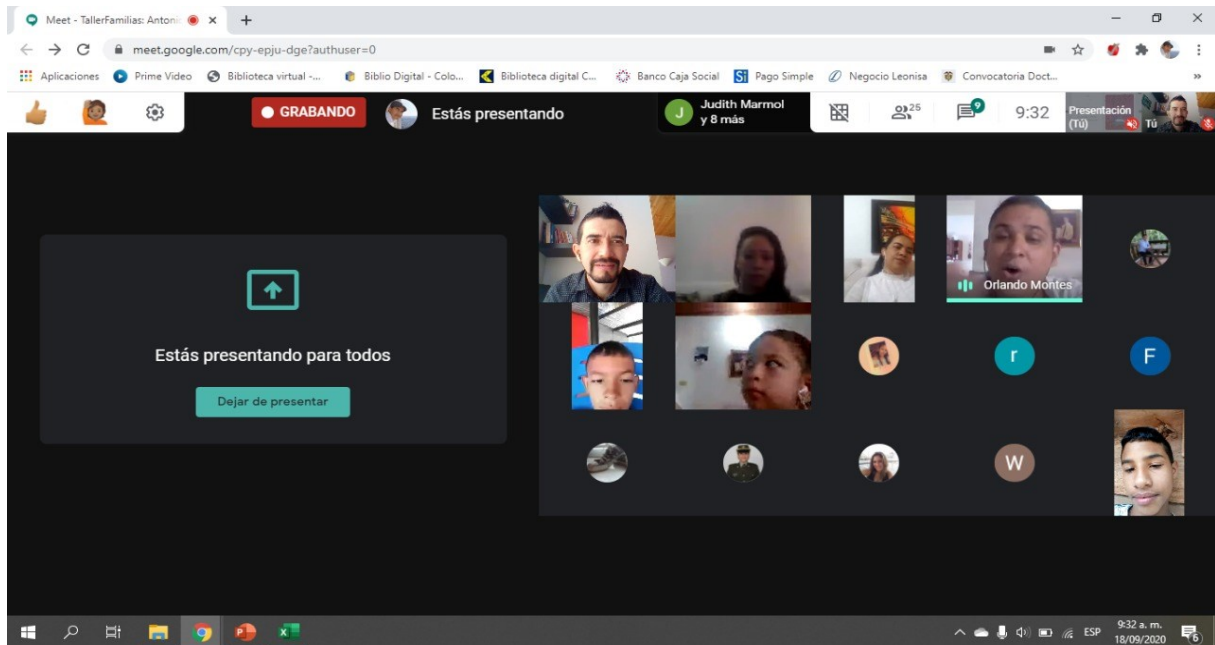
Meet - TallerFamilias: Antoni
meet.google.com/cpy-epju-dge?authuser=0
Aplicaciones Prime Video Biblioteca virtual -... Biblio Digital - Colo... Biblioteca digital C... Banco Caja Social Pago Simple Negocio Leonisa Convocatoria Doct...

GRABANDO Estás presentando
J Judith Marmol y 8 más
25
9
9:32
Presentación (Tú)
Tú

Estás presentando para todos
Dejar de presentar

Orlando Montes
r
F
W

ESP 9:32 a. m. 18/09/2020
6